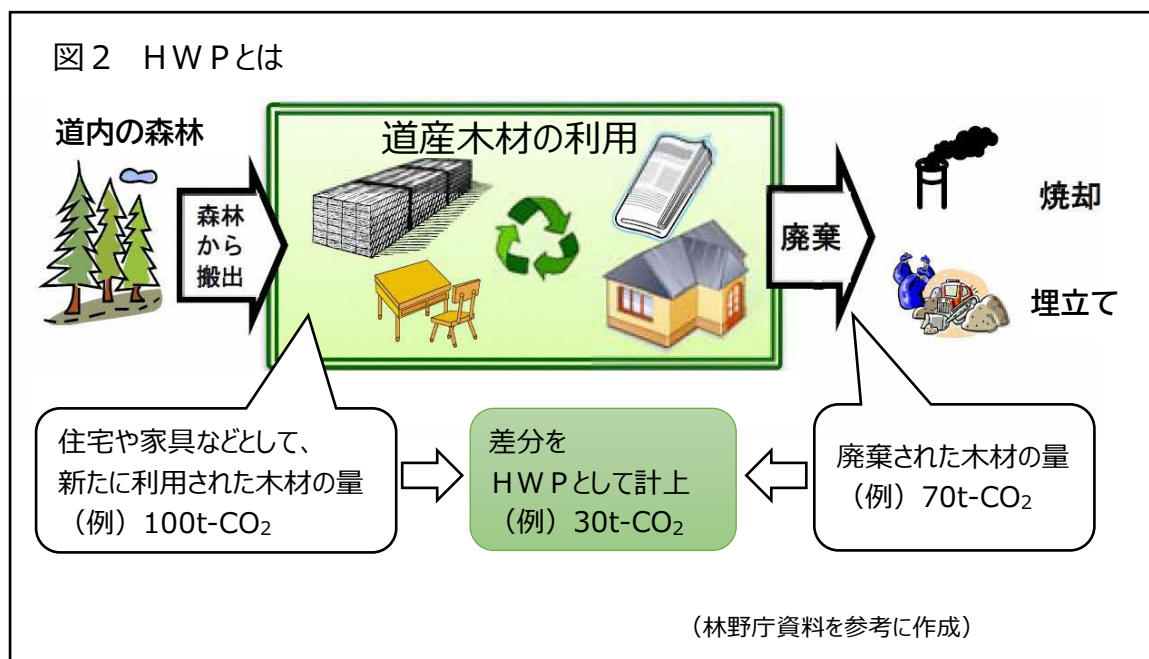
図２　ＨＷＰとは

道内の森林

森林
から
搬出

道産木材の利用

廃棄

焼却

埋立て

住宅や家具などとして、
新たに利用された木材の量
（例）100t-$CO_2$

差分を
ＨＷＰとして計上
（例）30t-$CO_2$

廃棄された木材の量
（例）70t-$CO_2$

（林野庁資料を参考に作成）